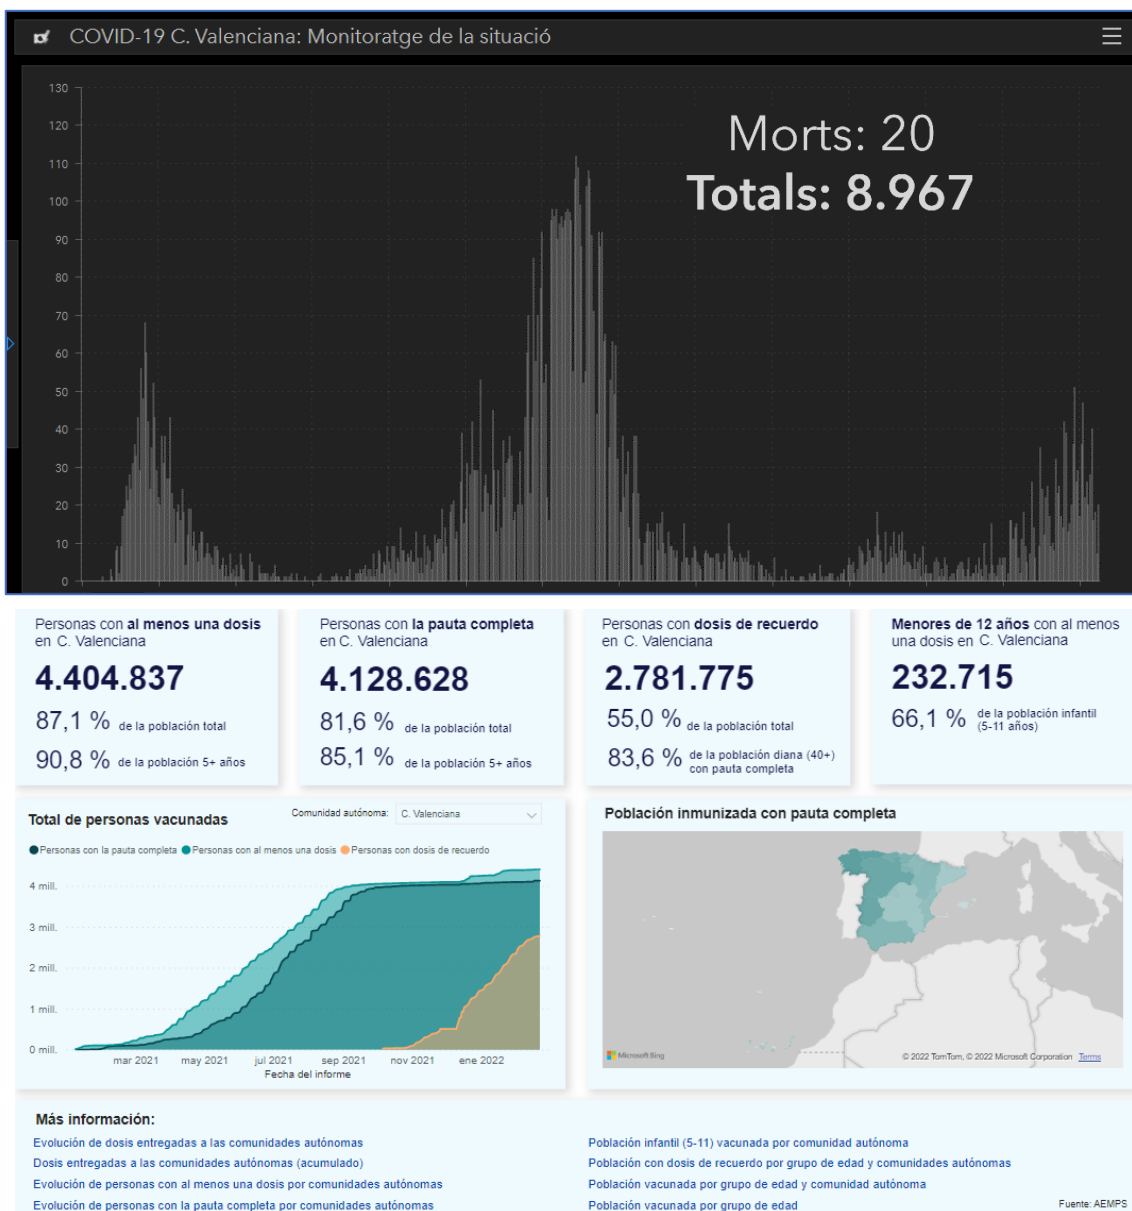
COVID-19 C. Valenciana: Monitoratge de la situació

130
120
110
100
90
80
70
60
50
40
30
20
10
0

Morts: 20
Totals: 8.967

Personas con al menos una dosis en C. Valenciana
4.404.837
87,1 % de la población total
90,8 % de la población 5+ años

Personas con la pauta completa en C. Valenciana
4.128.628
81,6 % de la población total
85,1 % de la población 5+ años

Personas con dosis de recuerdo en C. Valenciana
2.781.775
55,0 % de la población total
83,6 % de la población diana (40+) con pauta completa

Menores de 12 años con al menos una dosis en C. Valenciana
232.715
66,1 % de la población infantil (5-11 años)

Total de personas vacunadas
Comunidad autónoma: C. Valenciana
Personas con la pauta completa Personas con al menos una dosis Personas con dosis de recuerdo
4 mill.
3 mill.
2 mill.
1 mill.
0 mill.
mar 2021 may 2021 jul 2021 sep 2021 nov 2021 ene 2022
Fecha del informe

Población inmunizada con pauta completa
Microsoft Bing
© 2022 TomTom, © 2022 Microsoft Corporation Terms

Más información:
Evolución de dosis entregadas a las comunidades autónomas
Dosis entregadas a las comunidades autónomas (acumulado)
Evolución de personas con al menos una dosis por comunidades autónomas
Evolución de personas con la pauta completa por comunidades autónomas
Población infantil (5-11) vacunada por comunidad autónoma
Población con dosis de recuerdo por grupo de edad y comunidades autónomas
Población vacunada por grupo de edad y comunidad autónoma
Población vacunada por grupo de edad
Fuente: AEMPS